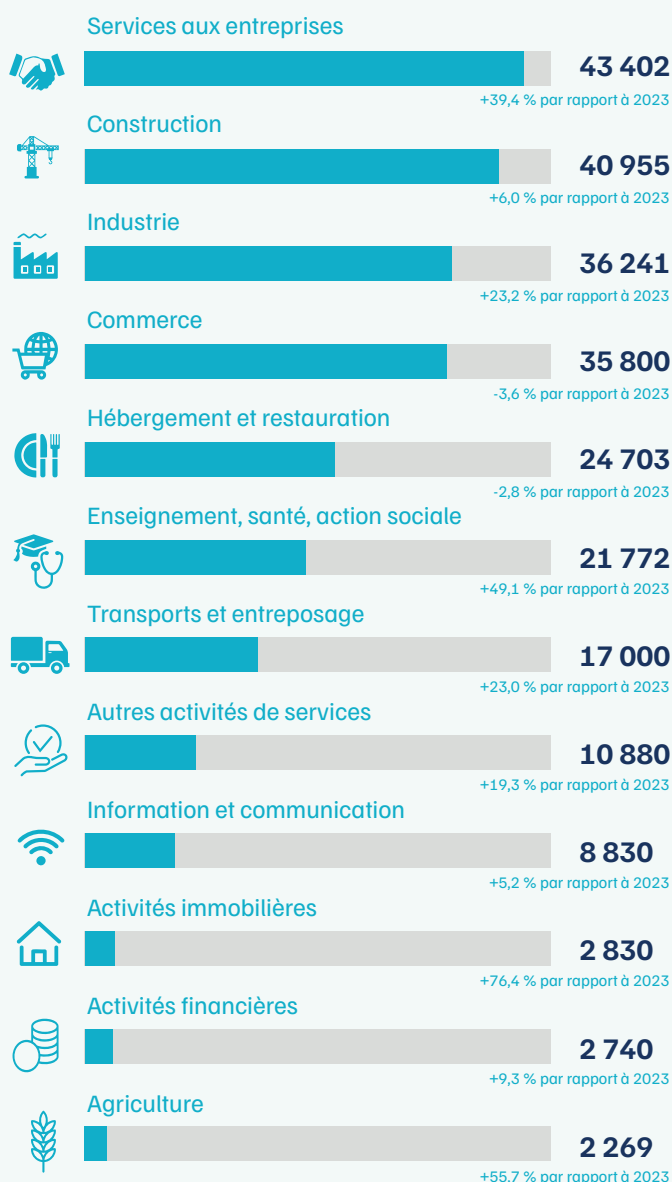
Services aux entreprises
43 402
+39,4 % par rapport à 2023

Construction
40 955
+6,0 % par rapport à 2023

Industrie
36 241
+23,2 % par rapport à 2023

Commerce
35 800
-3,6 % par rapport à 2023

Hébergement et restauration
24 703
-2,8 % par rapport à 2023

Enseignement, santé, action sociale
21 772
+49,1 % par rapport à 2023

Transports et entreposage
17 000
+23,0 % par rapport à 2023

Autres activités de services
10 880
+19,3 % par rapport à 2023

Information et communication
8 830
+5,2 % par rapport à 2023

Activités immobilières
2 830
+76,4 % par rapport à 2023

Activités financières
2 740
+9,3 % par rapport à 2023

Agriculture
2 269
+55,7 % par rapport à 2023